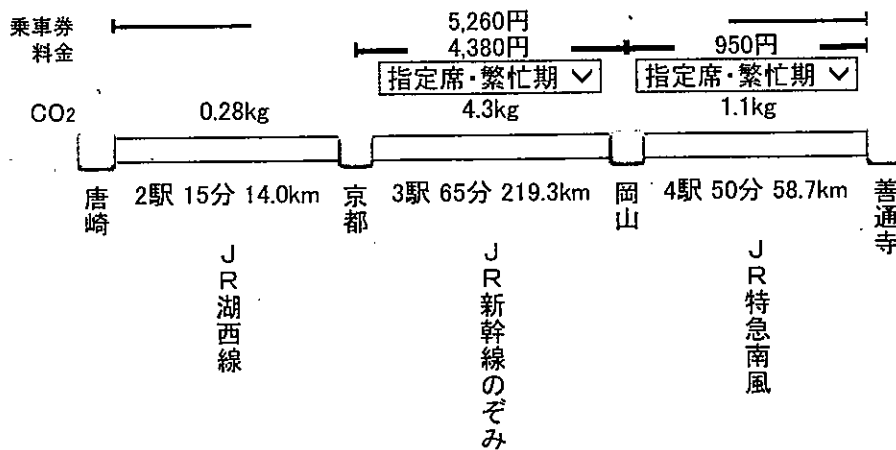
乗車券
料金

5,260円
4,380円
950円

指定席・繁忙期 ∨
指定席・繁忙期 ∨

$CO_2$
0.28kg
4.3kg
1.1kg

唐崎
2駅 15分 14.0km
京都
3駅 65分 219.3km
岡山
4駅 50分 58.7km
善通寺

JR湖西線

JR新幹線のぞみ

JR特急南風